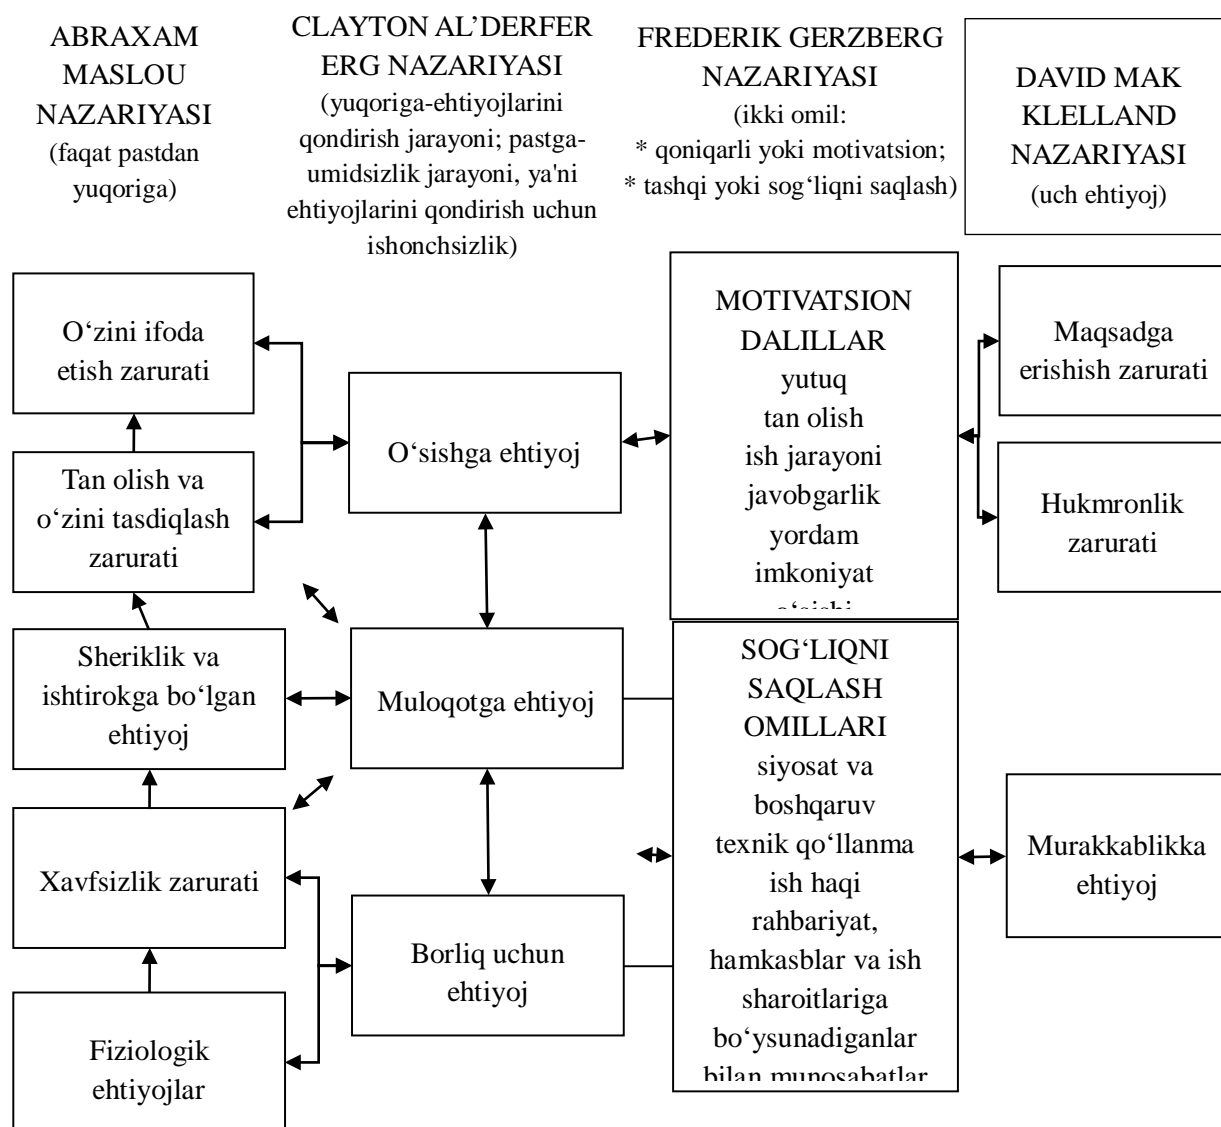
ABRAXAM MASLOU NAZARIYASI
(faqat pastdan yuqoriga)

CLAYTON AL'DERFER ERG NAZARIYASI
(yuqoriga-ehtiyojlarini qondirish jarayoni; pastga-umidsizlik jarayoni, ya'ni ehtiyojlarini qondirish uchun ishonchsizlik)

FREDERIK GERZBERG NAZARIYASI
(ikki omil:
* qoniqarli yoki motivatsion;
* tashqi yoki sog'liqni saqlash)

DAVID MAK KLELLAND NAZARIYASI
(uch ehtiyoj)

O'zini ifoda etish zarurati

Tan olish va o'zini tasdiqlash zarurati

Sheriklik va ishtirokga bo'lgan ehtiyoj

Xavfsizlik zarurati

Fiziologik ehtiyojlar

O'sishga ehtiyoj

Muloqotga ehtiyoj

Borliq uchun ehtiyoj

MOTIVATSION DALILLAR
yutuq
tan olish
ish jarayoni
javobgarlik
yordam
imkoniyat
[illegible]

SOG'LIQNI SAQLASH OMILLARI
siyosat va boshqaruv
texnik qo'llanma
ish haqi
rahbariyat, hamkasblar va ish sharoitlariga bo'ysunadiganlar
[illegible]

Maqsadga erishish zarurati

Hukmronlik zarurati

Murakkablikka ehtiyoj